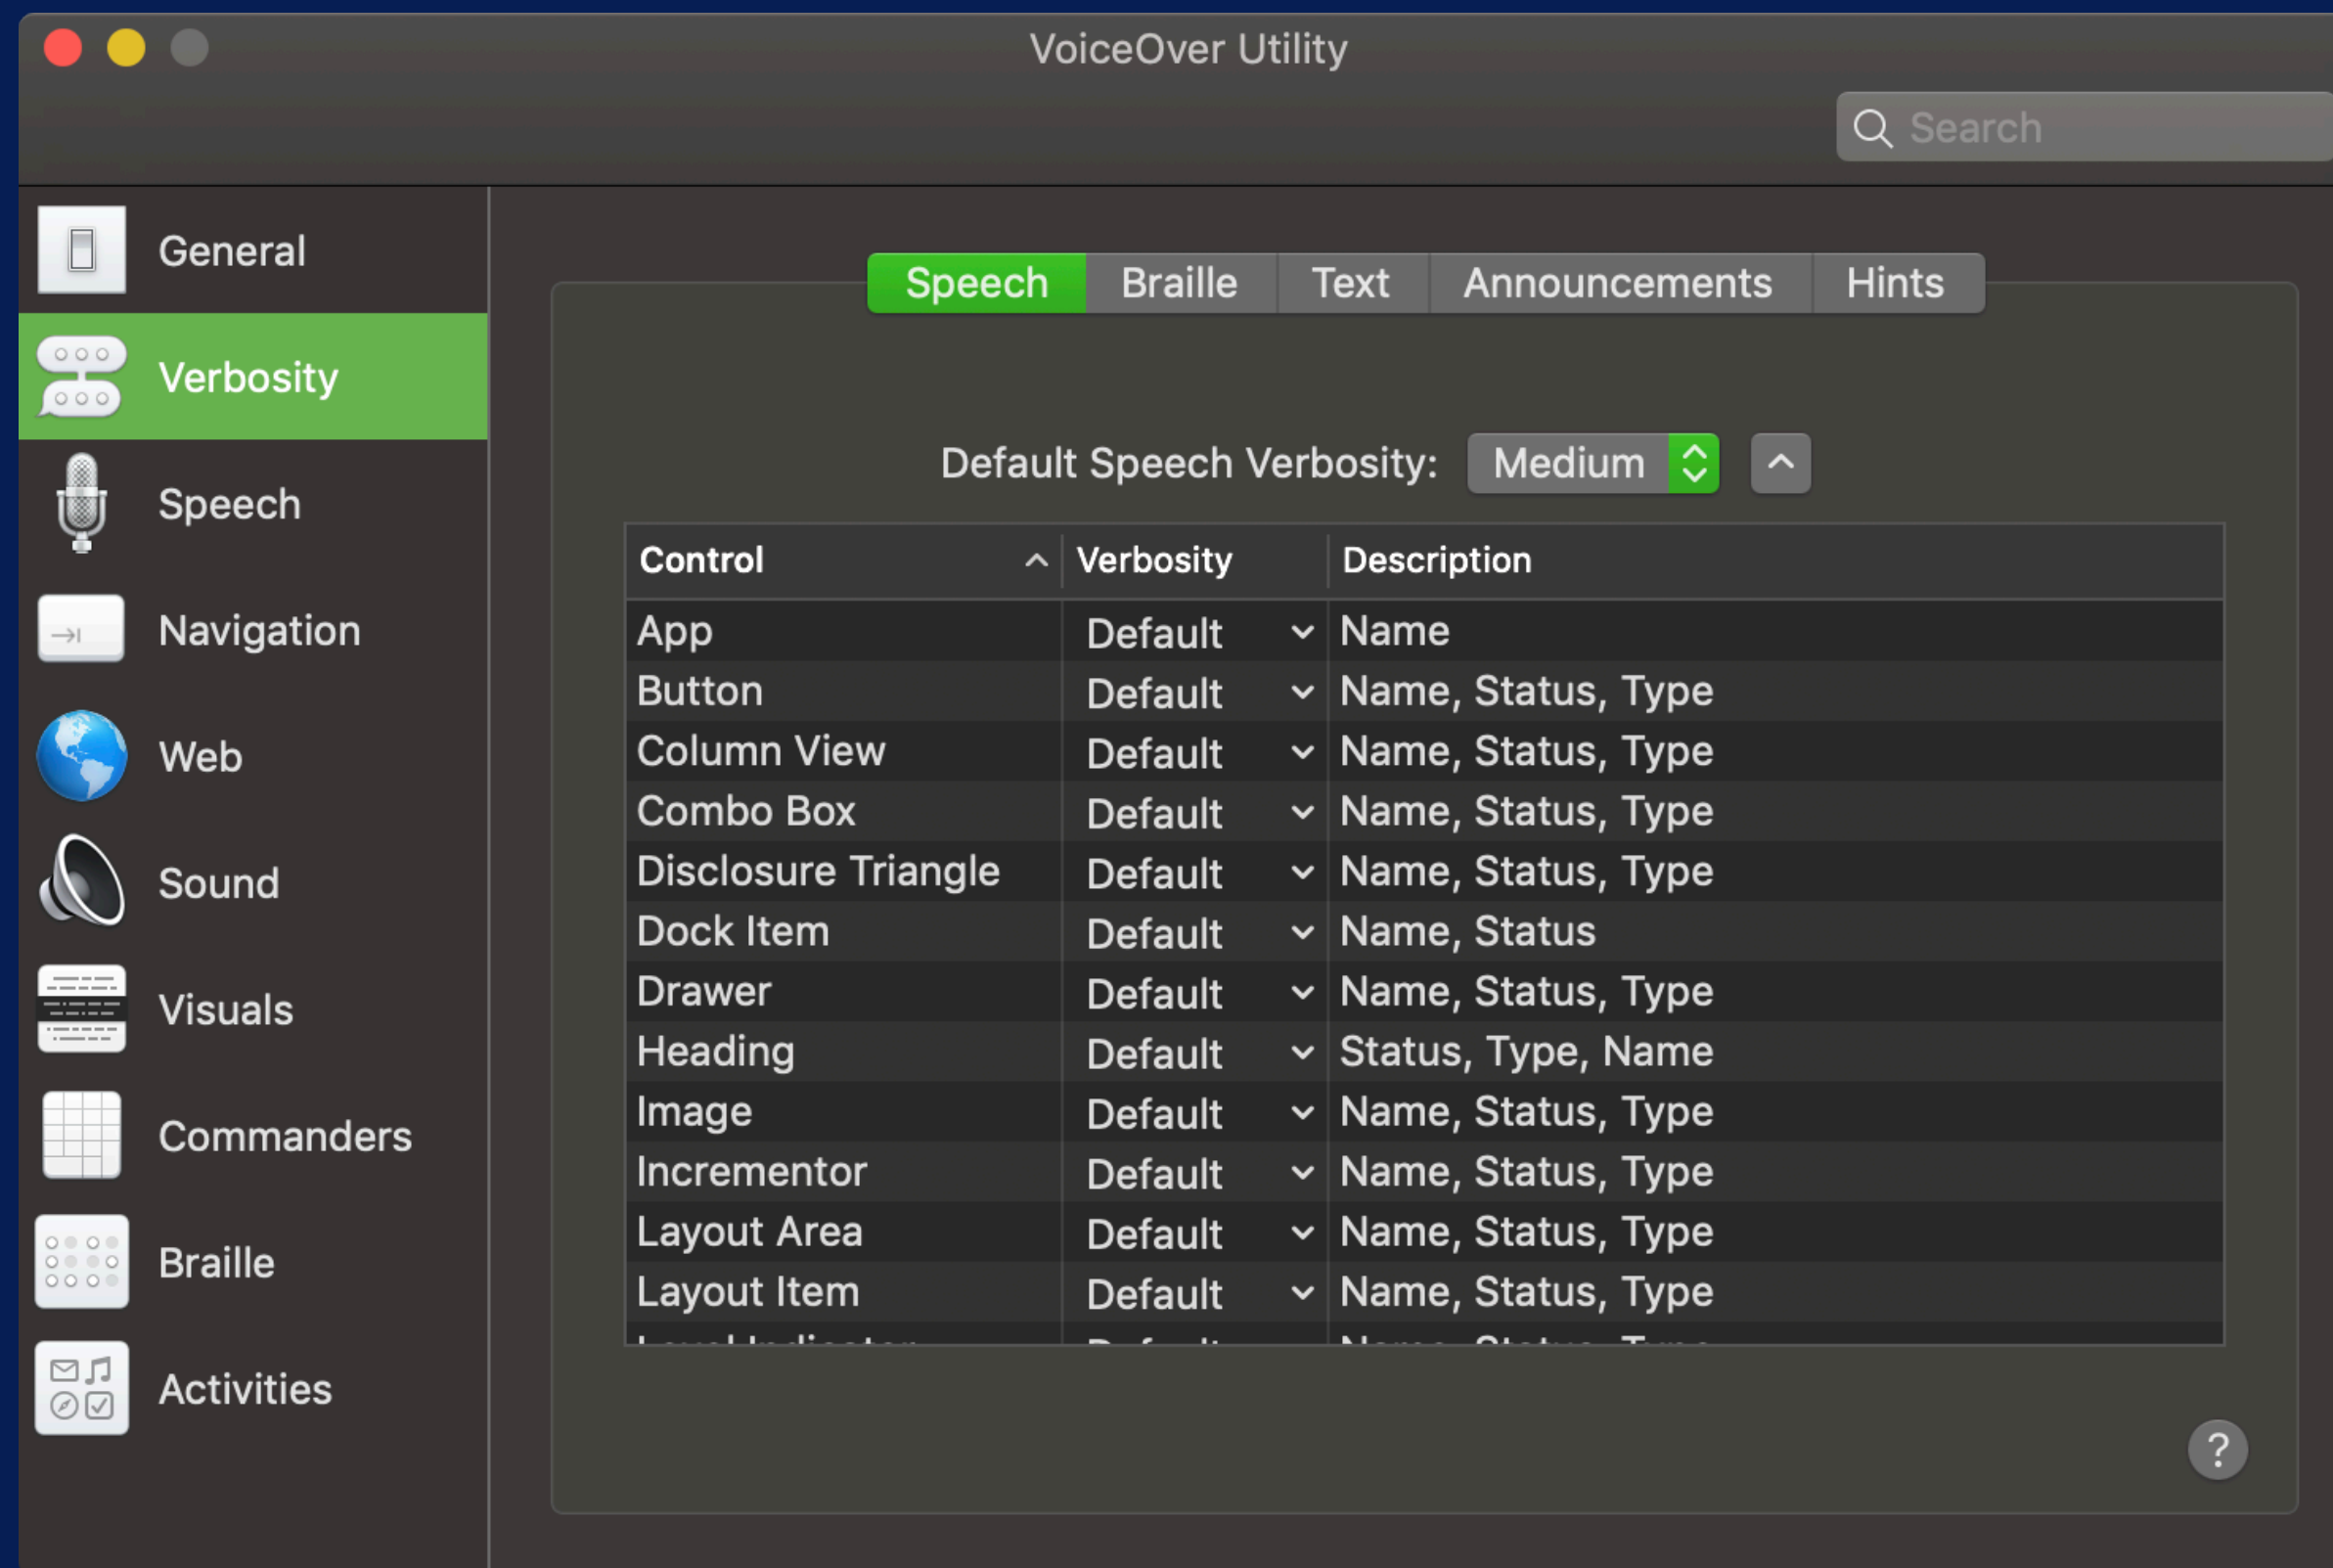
VoiceOver Utility

Search

General
Verbosity
Speech
Navigation
Web
Sound
Visuals
Commanders
Braille
Activities

Speech | Braille | Text | Announcements | Hints

Default Speech Verbosity: Medium

| Control | Verbosity | Description |
|---|---|---|
| App | Default | Name |
| Button | Default | Name, Status, Type |
| Column View | Default | Name, Status, Type |
| Combo Box | Default | Name, Status, Type |
| Disclosure Triangle | Default | Name, Status, Type |
| Dock Item | Default | Name, Status |
| Drawer | Default | Name, Status, Type |
| Heading | Default | Status, Type, Name |
| Image | Default | Name, Status, Type |
| Incrementor | Default | Name, Status, Type |
| Layout Area | Default | Name, Status, Type |
| Layout Item | Default | Name, Status, Type |
| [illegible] | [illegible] | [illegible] |

?